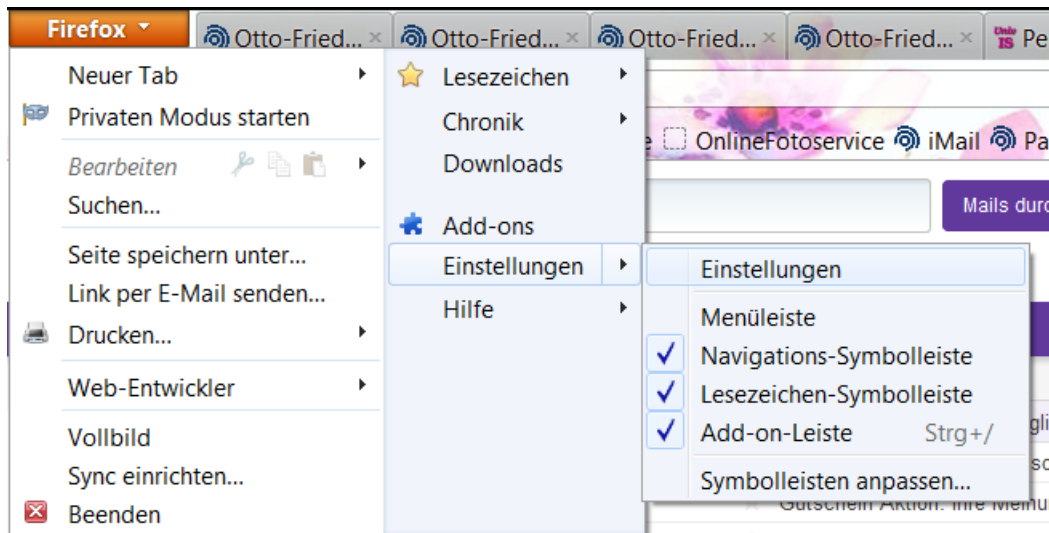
Firefox

Otto-Fried... ×
Otto-Fried... ×
Otto-Fried... ×
Otto-Fried... ×
Pe

Neuer Tab
Privaten Modus starten
Bearbeiten
Suchen...
Seite speichern unter...
Link per E-Mail senden...
Drucken...
Web-Entwickler
Vollbild
Sync einrichten...
Beenden

Lesezeichen
Chronik
Downloads
Add-ons
Einstellungen
Hilfe

e OnlineFotoservice iMail Pa

Mails durc

Einstellungen
Menüleiste
Navigations-Symbolleiste
Lesezeichen-Symbolleiste
Add-on-Leiste Strg+/
Symbolleisten anpassen...

Gutschein Aktion: Ihre Meinu